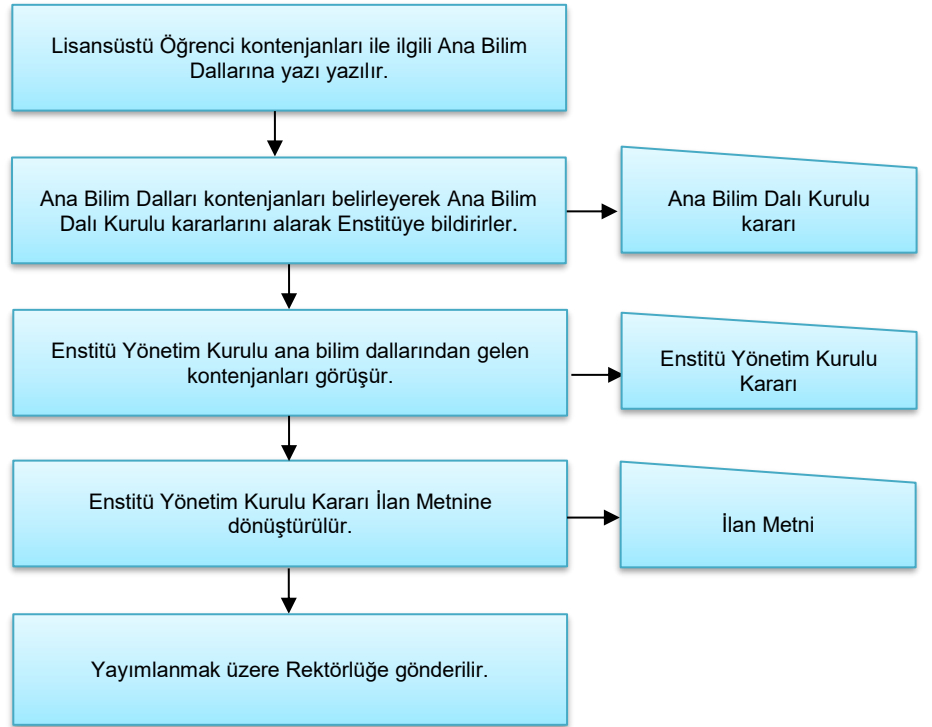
Lisansüstü Öğrenci kontenjanları ile ilgili Ana Bilim Dallarına yazı yazılır.

Ana Bilim Dalları kontenjanları belirleyerek Ana Bilim Dalı Kurulu kararlarını alarak Enstitüye bildirirler.

Ana Bilim Dalı Kurulu kararı

Enstitü Yönetim Kurulu ana bilim dallarından gelen kontenjanları görüşür.

Enstitü Yönetim Kurulu Kararı

Enstitü Yönetim Kurulu Kararı İlan Metnine dönüştürülür.

İlan Metni

Yayımlanmak üzere Rektörlüğe gönderilir.